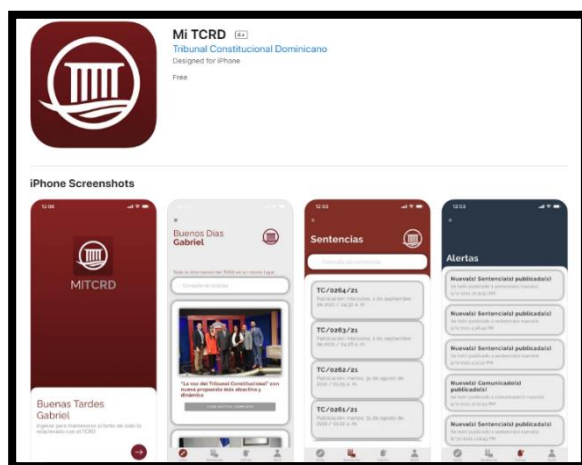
Mi TCRD 4+
Tribunal Constitucional Dominicano
Designed for iPhone

Free

iPhone Screenshots

12:06

MITCRD

Buenas Tardes Gabriel

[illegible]

Buenos Días Gabriel

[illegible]

"La voz del Tribunal Constitucional" con nueva propuesta más atractiva y dinámica

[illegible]

12:03

Sentencias

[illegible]

TC/0264/21

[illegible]

TC/0263/21

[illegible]

TC/0262/21

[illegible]

TC/0261/21

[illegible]

12:22

Alertas

Nueva(s) Sentencia(s) publicada(s)

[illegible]

Nueva(s) Sentencia(s) publicada(s)

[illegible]

Nueva(s) Sentencia(s) publicada(s)

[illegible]

Nueva(s) Comunicado(s) publicado(s)

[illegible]

Nueva(s) Sentencia(s) publicada(s)

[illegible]